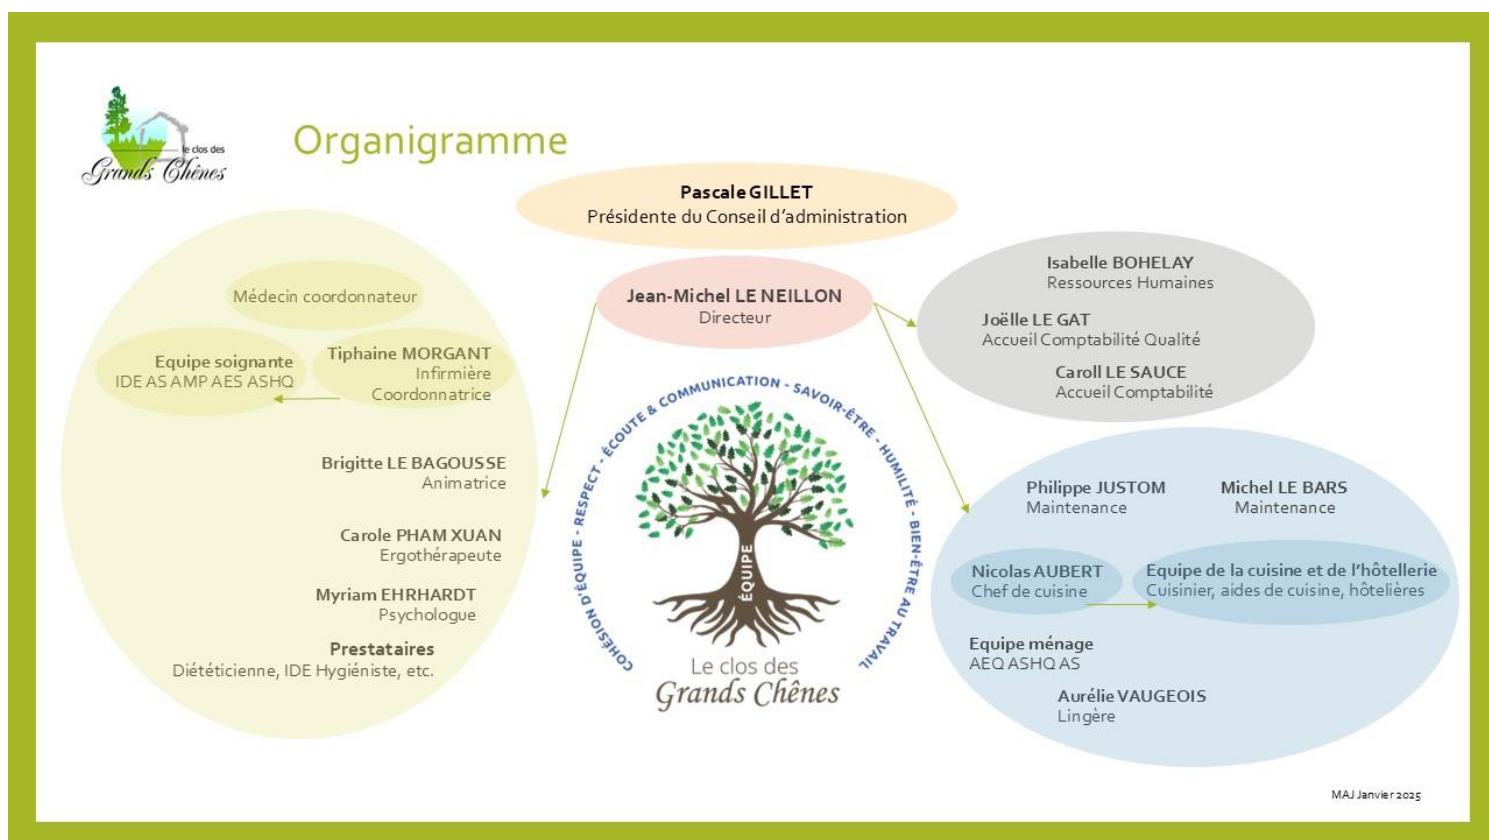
le clos des
Grands Chênes

Organigramme

Pascale GILLET
Présidente du Conseil d'administration

Jean-Michel LE NEILLON
Directeur

Médecin coordonnateur

Equipe soignante
IDE AS AMP AES ASHQ

Tiphaine MORGANT
Infirmière
Coordonnatrice

Brigitte LE BAGOUSSE
Animatrice

Carole PHAM XUAN
Ergothérapeute

Myriam EHRHARDT
Psychologue

Prestataires
Diététicienne, IDE Hygiéniste, etc.

COHÉSION D'ÉQUIPE - RESPECT - ÉCOUTE & COMMUNICATION - SAVOIR-ÊTRE - HUMILITÉ - BIEN-ÊTRE AU TRAVAIL

ÉQUIPE

Le clos des
Grands Chênes

Isabelle BOHELAY
Ressources Humaines

Joëlle LE GAT
Accueil Comptabilité Qualité

Caroll LE SAUCE
Accueil Comptabilité

Philippe JUSTOM
Maintenance

Michel LE BARS
Maintenance

Nicolas AUBERT
Chef de cuisine

Equipe de la cuisine et de l'hôtellerie
Cuisinier, aides de cuisine, hôtelières

Equipe ménage
AEQ ASHQ AS

Aurélie VAUGEOIS
Lingère

MAJ Janvier 2025